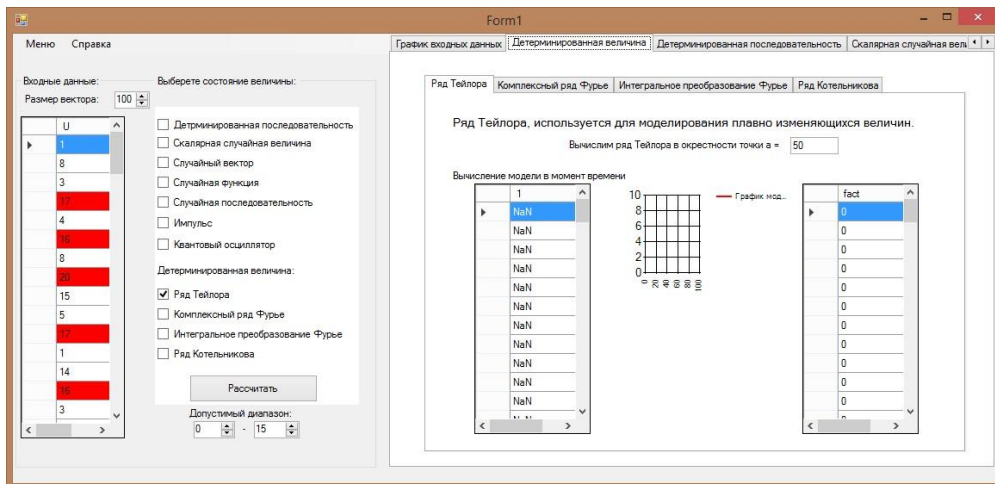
Form1

Меню Справка

График входных данных | Детерминированная величина | Детерминированная последовательность | Скалярная случайная вели

Входные данные:
Размер вектора: 100

| | U |
|---|---|
| ▶ | 1 |
| | 8 |
| | 3 |
| | 17 |
| | 4 |
| | 16 |
| | 8 |
| | 20 |
| | 15 |
| | 5 |
| | 17 |
| | 1 |
| | 14 |
| | 16 |
| | 3 |

Выберете состояние величины:

Детерминированная последовательность
Скалярная случайная величина
Случайный вектор
Случайная функция
Случайная последовательность
Импульс
Квантовый осциллятор

Детерминированная величина:

✔ Ряд Тейлора
Комплексный ряд Фурье
Интегральное преобразование Фурье
Ряд Котельникова

Рассчитать

Допустимый диапазон:
0 - 15

Ряд Тейлора | Комплексный ряд Фурье | Интегральное преобразование Фурье | Ряд Котельникова

Ряд Тейлора, используется для моделирования плавно изменяющихся величин.

Вычислим ряд Тейлора в окрестности точки а = 50

Вычисление модели в момент времени

| | 1 |
|---|---|
| ▶ | NaN |
| | NaN |
| | NaN |
| | NaN |
| | NaN |
| | NaN |
| | NaN |
| | NaN |
| | NaN |
| | NaN |
| | NaN |

10
8
6
4
2
0
0 20 40 60 80 100

График мод...

| | fact |
|---|---|
| ▶ | 0 |
| | 0 |
| | 0 |
| | 0 |
| | 0 |
| | 0 |
| | 0 |
| | 0 |
| | 0 |
| | 0 |
| | 0 |